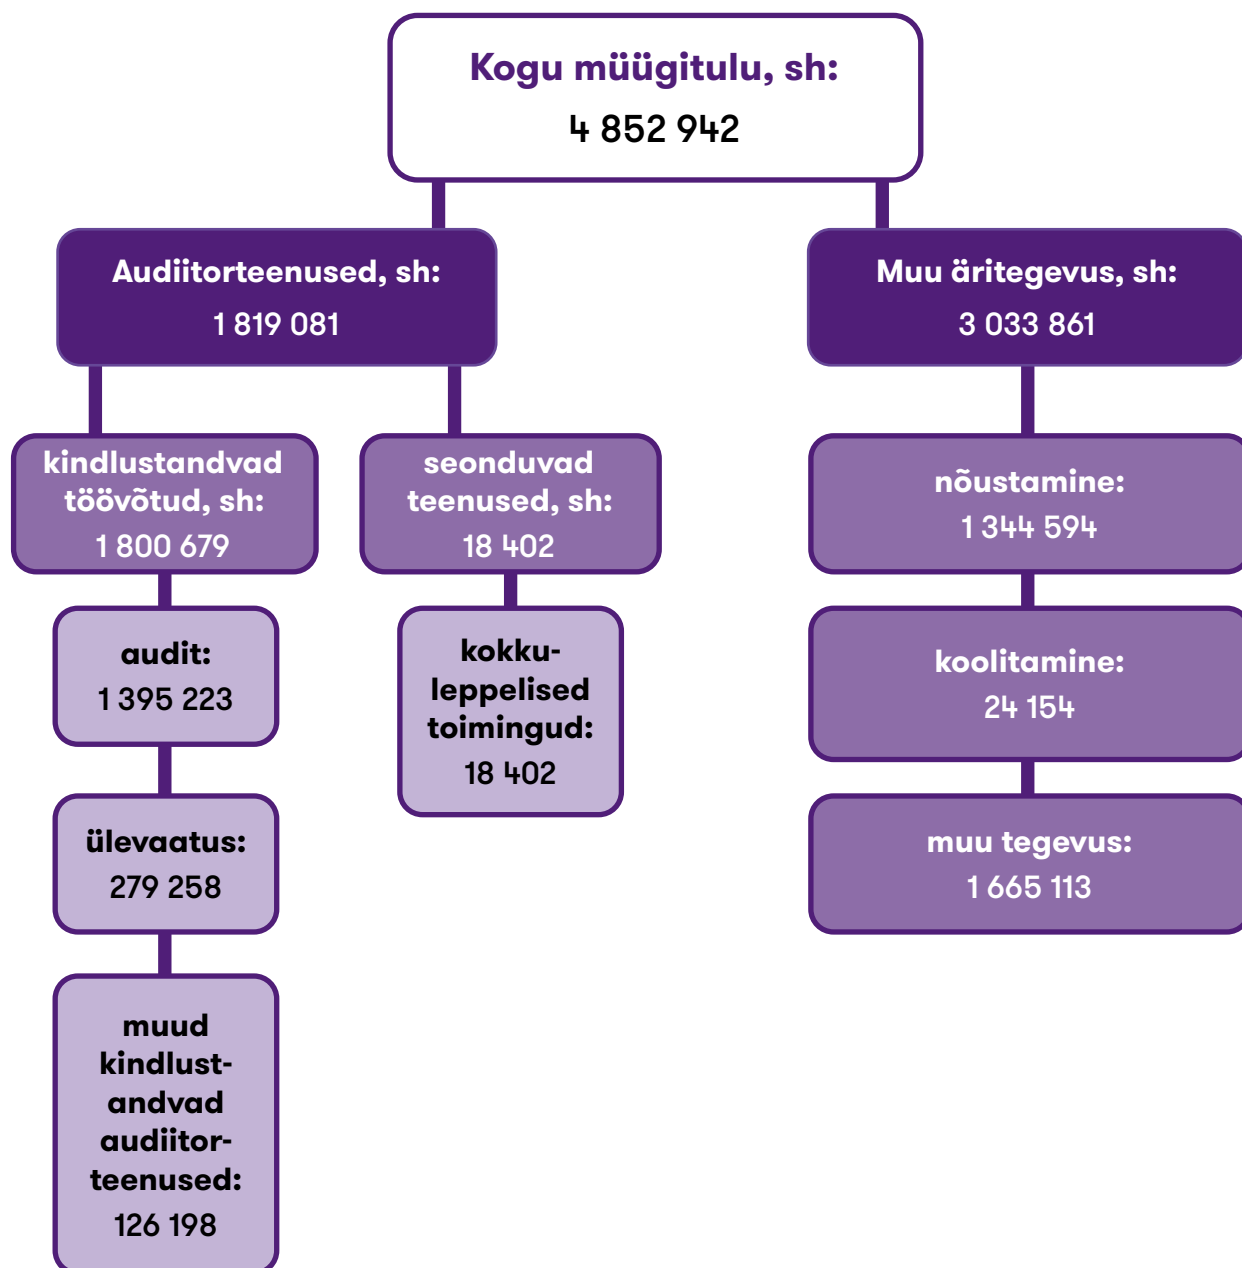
Kogu müügitulu, sh:
4 852 942

Audiitorteenused, sh:
1 819 081

kindlustandvad töövõtud, sh:
1 800 679

audit:
1 395 223

ülevaatus:
279 258

muud kindlustandvad audiitorteenused:
126 198

seonduvad teenused, sh:
18 402

kokkuleppelised toimingud:
18 402

Muu äritegevus, sh:
3 033 861

nõustamine:
1 344 594

koolitamine:
24 154

muu tegevus:
1 665 113